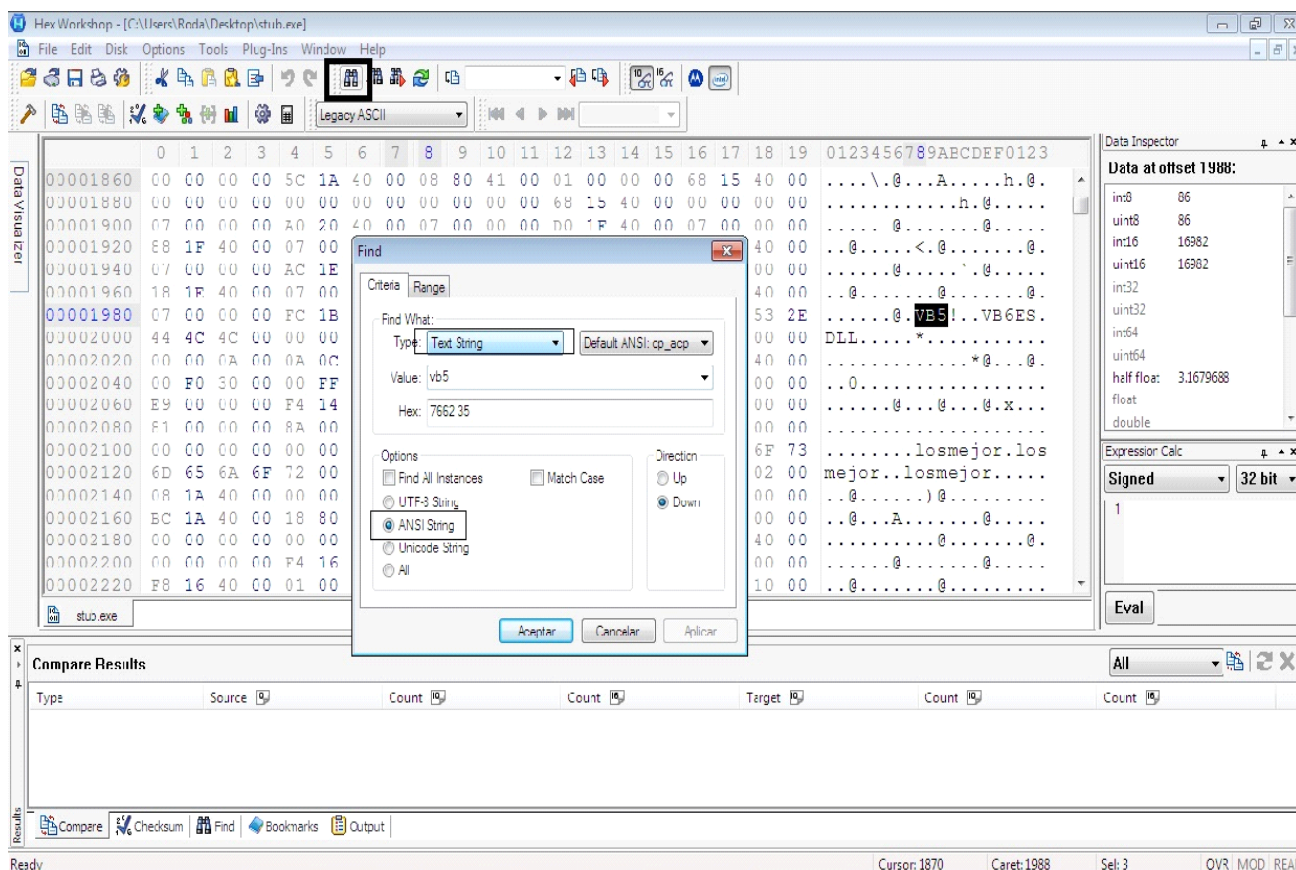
Hex Workshop - [C:\Users\Roda\Desktop\stub.exe]

File Edit Disk Options Tools Plug-Ins Window Help

Legacy ASCII

Data Visualizer

| | 0 | 1 | 2 | 3 | 4 | 5 | 6 | 7 | 8 | 9 | 10 | 11 | 12 | 13 | 14 | 15 | 16 | 17 | 18 | 19 | 0123456789ABCDEF0123 |
|---|---|---|---|---|---|---|---|---|---|---|---|---|---|---|---|---|---|---|---|---|---|
| 00001860 | 00 | 00 | 00 | 00 | 5C | 1A | 40 | 00 | 08 | 80 | 41 | 00 | 01 | 00 | 00 | 00 | 68 | 15 | 40 | 00 | ....\.@...A.....h.@. |
| 00001880 | 00 | 00 | 00 | 00 | 00 | 00 | 00 | 00 | 00 | 00 | 00 | 00 | 68 | 15 | 40 | 00 | 00 | 00 | 00 | 00 | ............h.@..... |
| 00001900 | 07 | 00 | 00 | 00 | A0 | 20 | 40 | 00 | 07 | 00 | 00 | 00 | D0 | 1F | 40 | 00 | 07 | 00 | 00 | 00 | ..... @.......@..... |
| 00001920 | E8 | 1F | 40 | 00 | 07 | 00 | | | | | | | | | | | | | 40 | 00 | ..@.....<.@.......@. |
| 00001940 | 07 | 00 | 00 | 00 | AC | 1E | | | | | | | | | | | | | 00 | 00 | ......@.....`.@..... |
| 00001960 | 18 | 1E | 40 | 00 | 07 | 00 | | | | | | | | | | | | | 40 | 00 | ..@.......@.......@. |
| 00001980 | 07 | 00 | 00 | 00 | FC | 1B | | | | | | | | | | | | | 53 | 2E | ......@.VB5!..VB6ES. |
| 00002000 | 44 | 4C | 4C | 00 | 00 | 00 | | | | | | | | | | | | | 00 | 00 | DLL.....*........... |
| 00002020 | 00 | 00 | 0A | 00 | 0A | 0C | | | | | | | | | | | | | 40 | 00 | ............*@...@. |
| 00002040 | 00 | F0 | 30 | 00 | 00 | FF | | | | | | | | | | | | | 00 | 00 | ..0................. |
| 00002060 | E9 | 00 | 00 | 00 | F4 | 14 | | | | | | | | | | | | | 00 | 00 | ......@...@...@.x... |
| 00002080 | F1 | 00 | 00 | 00 | 8A | 00 | | | | | | | | | | | | | 00 | 00 | .................... |
| 00002100 | 00 | 00 | 00 | 00 | 00 | 00 | | | | | | | | | | | | | 6F | 73 | ........losmejor.los |
| 00002120 | 6D | 65 | 6A | 6F | 72 | 00 | | | | | | | | | | | | | 02 | 00 | mejor..losmejor..... |
| 00002140 | 08 | 1A | 40 | 00 | 00 | 00 | | | | | | | | | | | | | 00 | 00 | ..@.......)@......... |
| 00002160 | BC | 1A | 40 | 00 | 18 | 80 | | | | | | | | | | | | | 00 | 00 | ..@...A.......@..... |
| 00002180 | 00 | 00 | 00 | 00 | 00 | 00 | | | | | | | | | | | | | 40 | 00 | ..........@.......@. |
| 00002200 | 00 | 00 | 00 | 00 | F4 | 16 | | | | | | | | | | | | | 00 | 00 | ......@.......@..... |
| 00002220 | F8 | 16 | 40 | 00 | 01 | 00 | | | | | | | | | | | | | 10 | 00 | ..@.......@......... |

stub.exe

Find
Criteria | Range
Find What:
Type: Text String | Default ANSI: cp_acp
Value: vb5
Hex: 7662 35
Options
Find All Instances
Match Case
UTF-8 String
ANSI String
Unicode String
All
Direction
Up
Down
Aceptar | Cancelar | Aplicar

Data Inspector
Data at offset 1988:
int8 86
uint8 86
int16 16982
uint16 16982
int32
uint32
int64
uint64
half float 3.1679688
float
double

Expression Calc
Signed | 32 bit
1
Eval

Compare Results
All
Type | Source | Count | Count | Target | Count | Count

Results
Compare | Checksum | Find | Bookmarks | Output

Ready | Cursor: 1870 | Caret: 1988 | Sel: 3 | OVR MOD REA